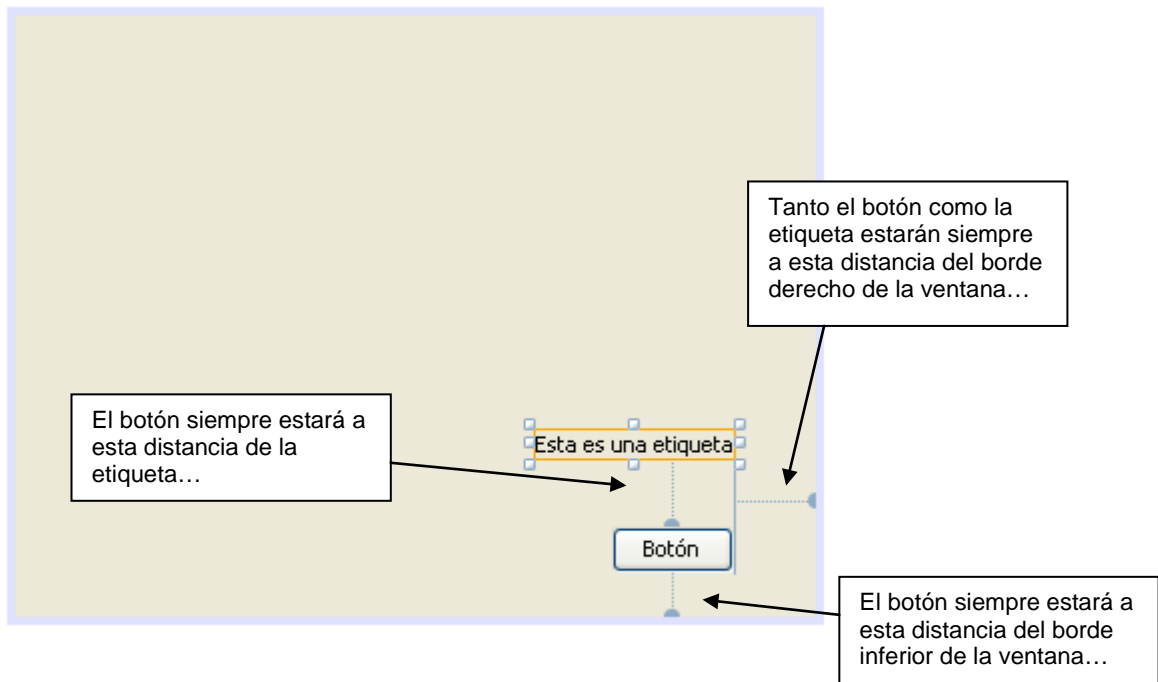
Tanto el botón como la etiqueta estarán siempre a esta distancia del borde derecho de la ventana…

El botón siempre estará a esta distancia de la etiqueta…

Esta es una etiqueta

Botón

El botón siempre estará a esta distancia del borde inferior de la ventana…